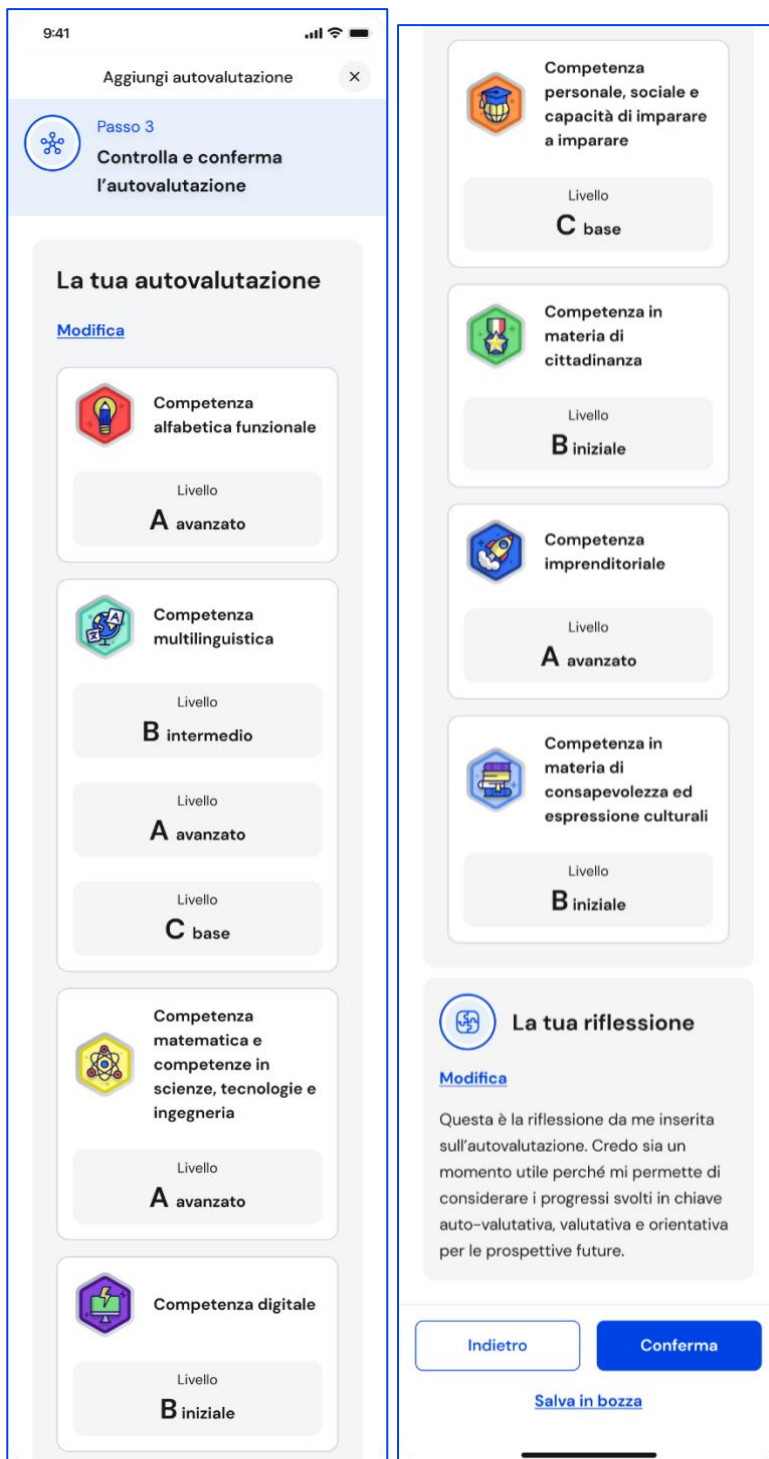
9:41

Aggiungi autovalutazione ×

Passo 3
Controlla e conferma l'autovalutazione

La tua autovalutazione

Modifica

Competenza alfabetica funzionale

Livello
A avanzato

Competenza multilinguistica

Livello
B intermedio

Livello
A avanzato

Livello
C base

Competenza matematica e competenze in scienze, tecnologie e ingegneria

Livello
A avanzato

Competenza digitale

Livello
B iniziale

Competenza personale, sociale e capacità di imparare a imparare

Livello
C base

Competenza in materia di cittadinanza

Livello
B iniziale

Competenza imprenditoriale

Livello
A avanzato

Competenza in materia di consapevolezza ed espressione culturali

Livello
B iniziale

La tua riflessione

Modifica

Questa è la riflessione da me inserita sull'autovalutazione. Credo sia un momento utile perché mi permette di considerare i progressi svolti in chiave auto-valutativa, valutativa e orientativa per le prospettive future.

Indietro

Conferma

Salva in bozza